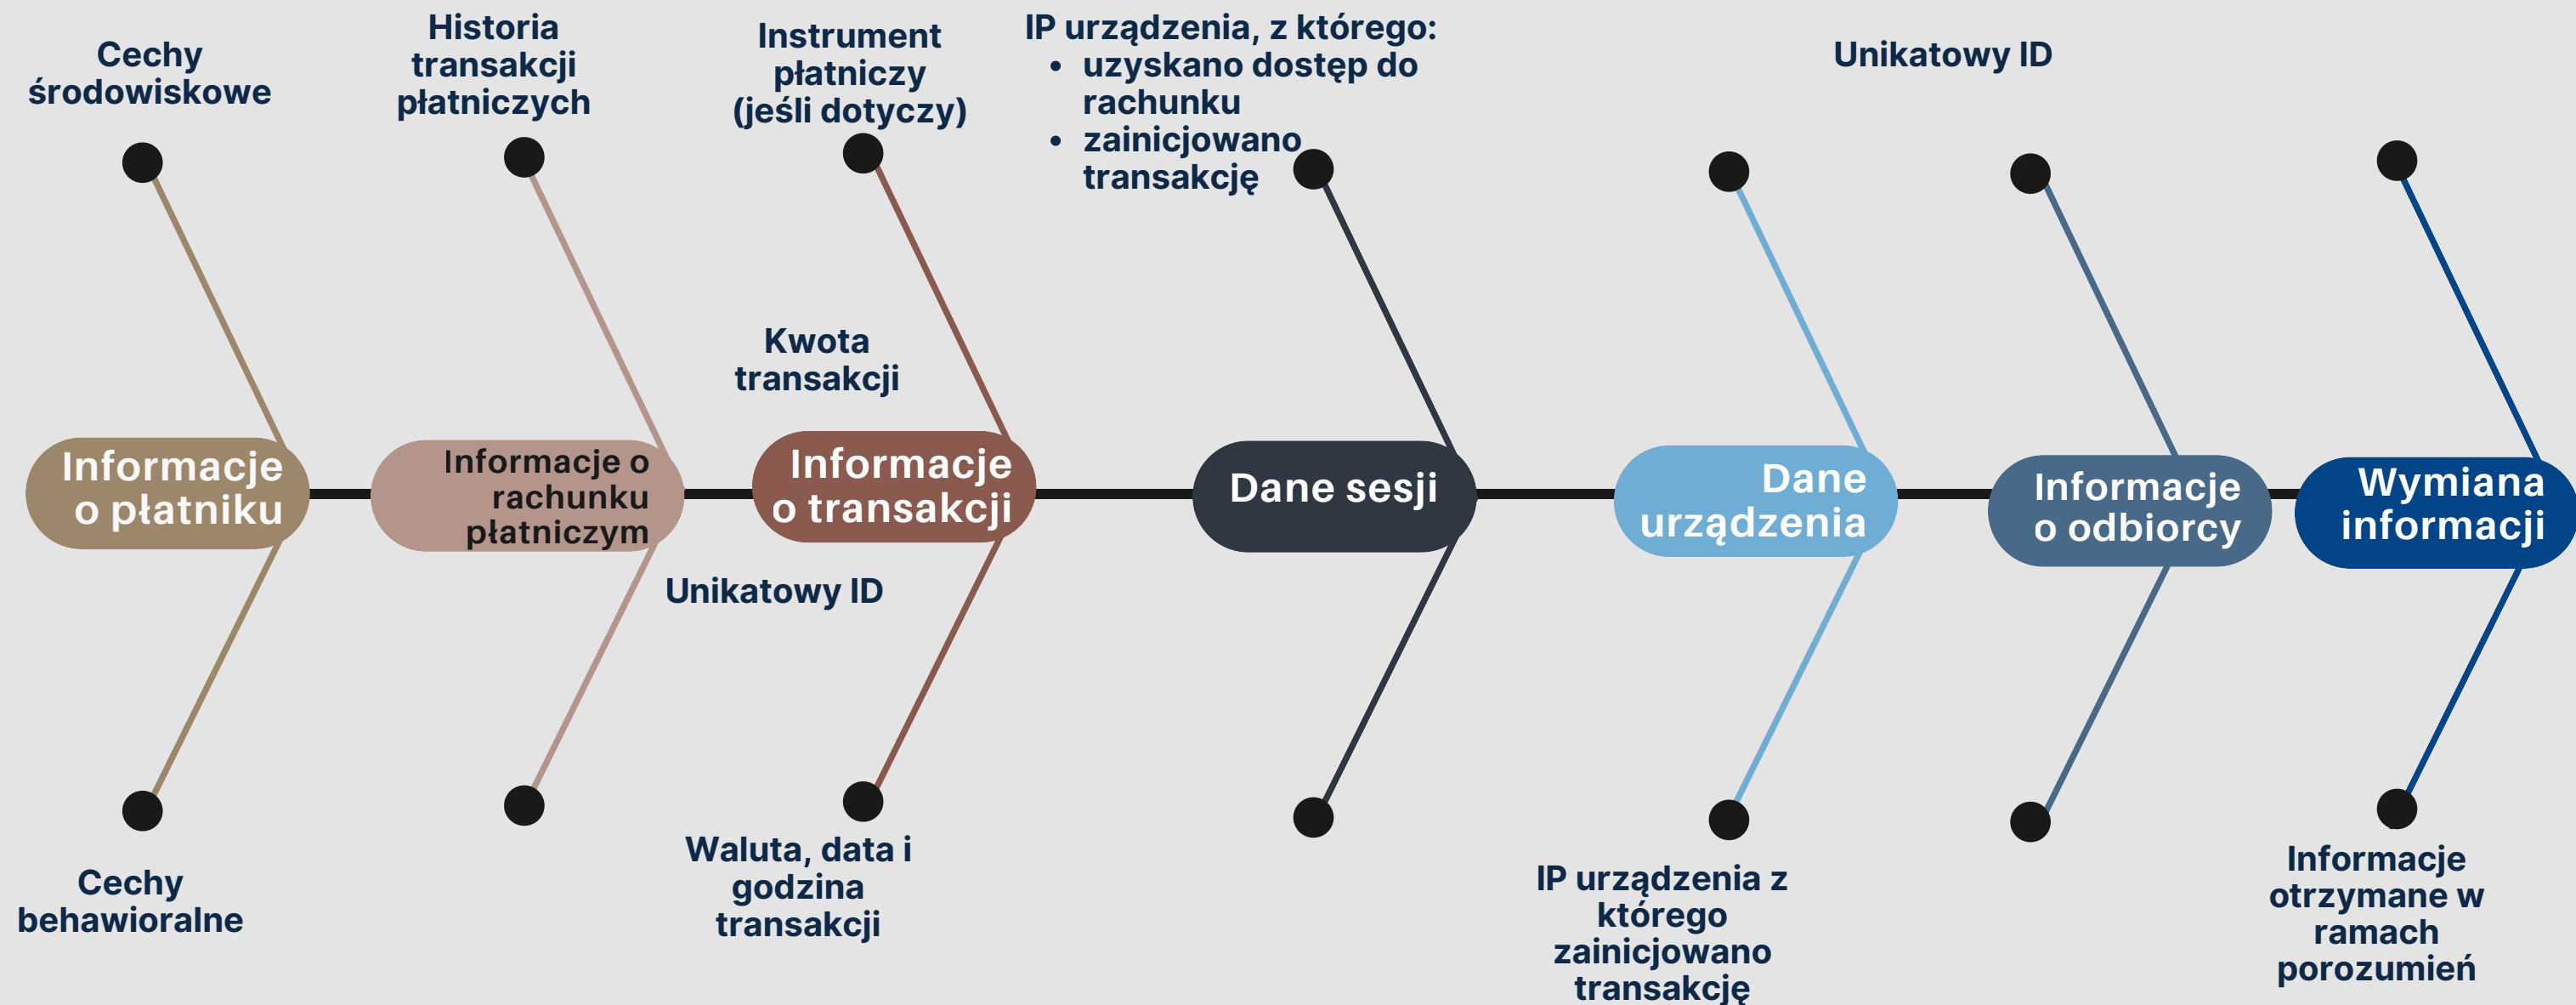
Cechy środowiskowe

Historia transakcji płatniczych

Instrument płatniczy (jeśli dotyczy)

IP urządzenia, z którego:
- uzyskano dostęp do rachunku
- zainicjowano transakcję

Unikatowy ID

Kwota transakcji

Informacje o płatniku

Informacje o rachunku płatniczym

Informacje o transakcji

Dane sesji

Dane urządzenia

Informacje o odbiorcy

Wymiana informacji

Unikatowy ID

Cechy behawioralne

Waluta, data i godzina transakcji

IP urządzenia z którego zainicjowano transakcję

Informacje otrzymane w ramach porozumień